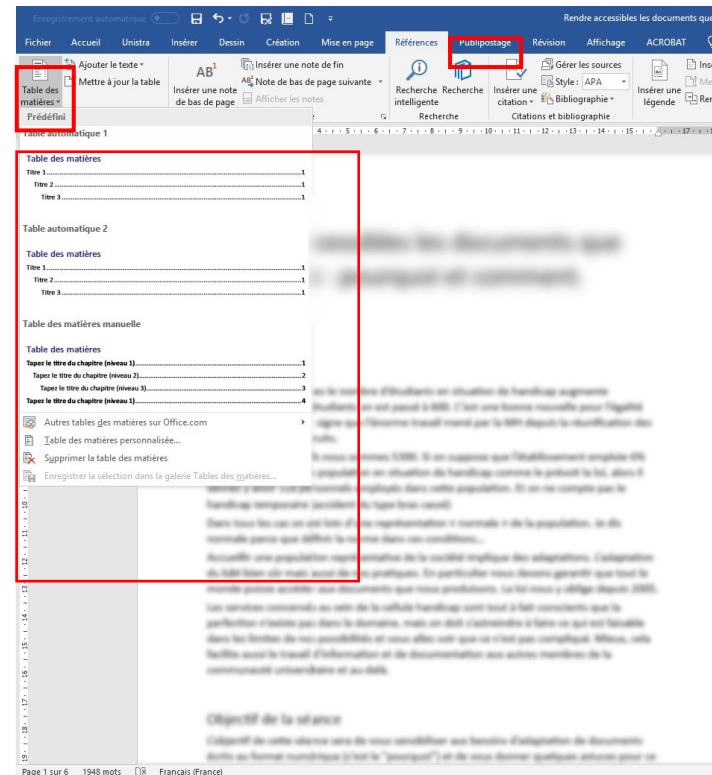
Enregistrement automatique

Rendre accessibles les documents que

Fichier Accueil Unistra Insérer Dessin Création Mise en page Références Publipostage Révision Affichage ACROBAT

Table des matières
Ajouter le texte
Mettre à jour la table
AB¹
Insérer une note de bas de page
Insérer une note de fin
Note de bas de page suivante
Afficher les notes
Recherche intelligente
Recherche
Insérer une citation
Gérer les sources
Style : APA
Bibliographie
Insérer une légende
Recherche
Citations et bibliographie

Prédéfini

Table automatique 1

Table des matières
Titre 1.....1
Titre 2.....1
Titre 3.....1

Table automatique 2

Table des matières
Titre 1.....1
Titre 2.....1
Titre 3.....1

Table des matières manuelle

Table des matières
Tapez le titre du chapitre (niveau 1).....1
Tapez le titre du chapitre (niveau 2).....2
Tapez le titre du chapitre (niveau 3).....3
Tapez le titre du chapitre (niveau 1).....4

Autres tables des matières sur Office.com
Table des matières personnalisée...
Supprimer la table des matières
Enregistrer la sélection dans la galerie Tables des matières...

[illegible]

Objectif de la séance

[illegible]

Page 1 sur 6 1948 mots Français (France)